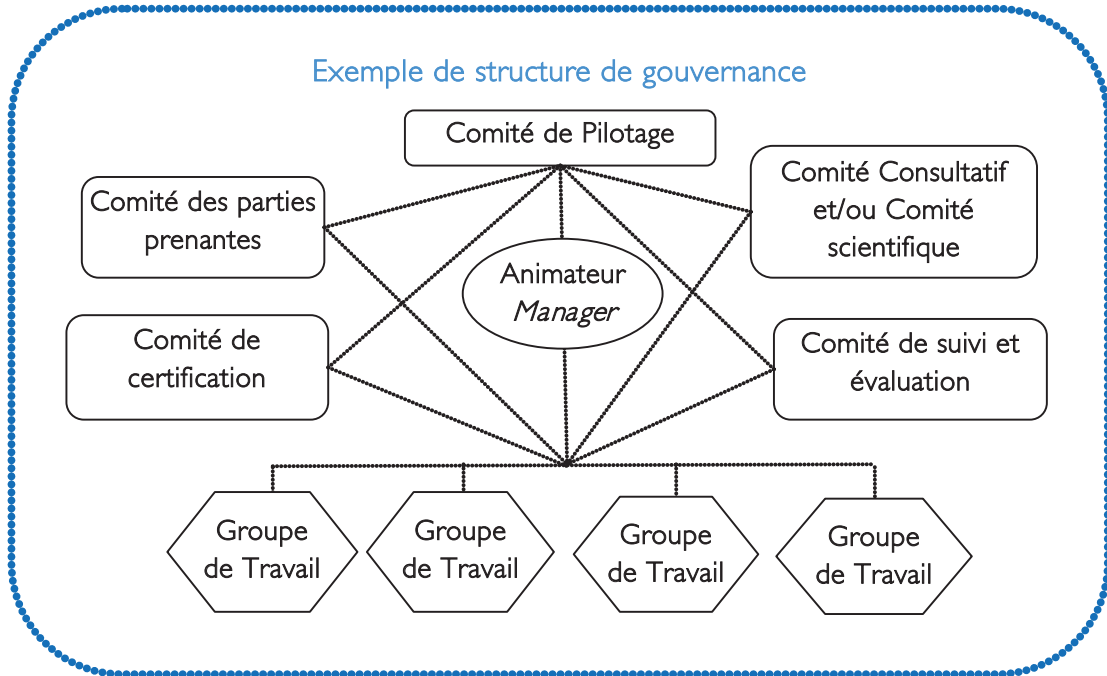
Exemple de structure de gouvernance

Comité de Pilotage

Comité des parties prenantes

Comité Consultatif et/ou Comité scientifique

Animateur
*Manager*

Comité de certification

Comité de suivi et évaluation

Groupe de Travail

Groupe de Travail

Groupe de Travail

Groupe de Travail